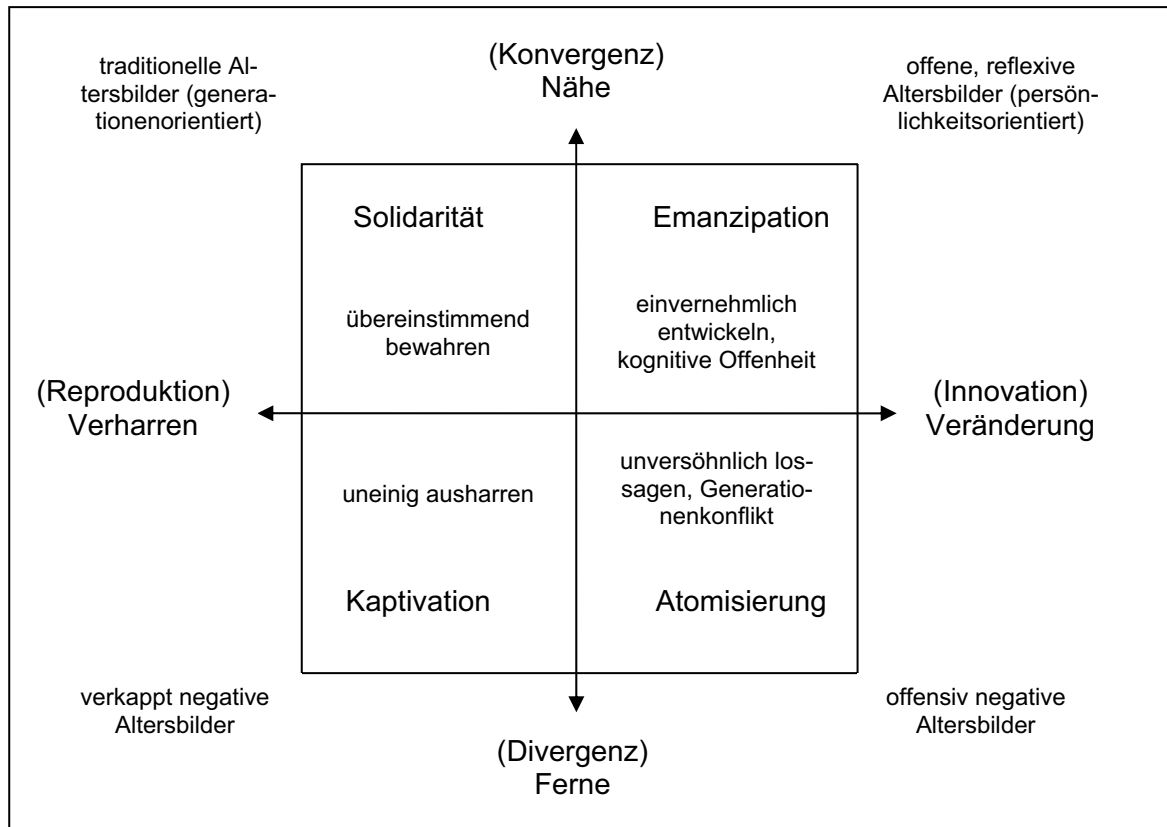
traditionelle Altersbilder (generationenorientiert)

(Konvergenz)
Nähe

offene, reflexive Altersbilder (persönlichkeitsorientiert)

Solidarität

Emanzipation

übereinstimmend bewahren

einvernehmlich entwickeln, kognitive Offenheit

(Reproduktion)
Verharren

(Innovation)
Veränderung

uneinig ausharren

unversöhnlich lossagen, Generationenkonflikt

Kaptivation

Atomisierung

verkappt negative Altersbilder

offensiv negative Altersbilder

(Divergenz)
Ferne